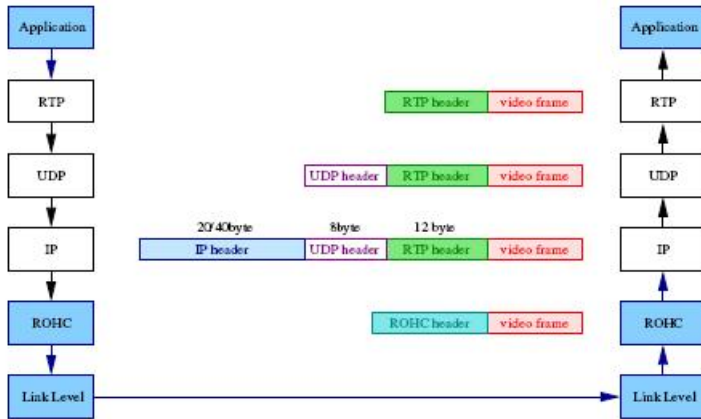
Application

RTP

UDP

IP

ROHC

Link Level

RTP header | video frame

UDP header | RTP header | video frame

20/40byte
8byte
12 byte

IP header | UDP header | RTP header | video frame

ROHC header | video frame

Application

RTP

UDP

IP

ROHC

Link Level